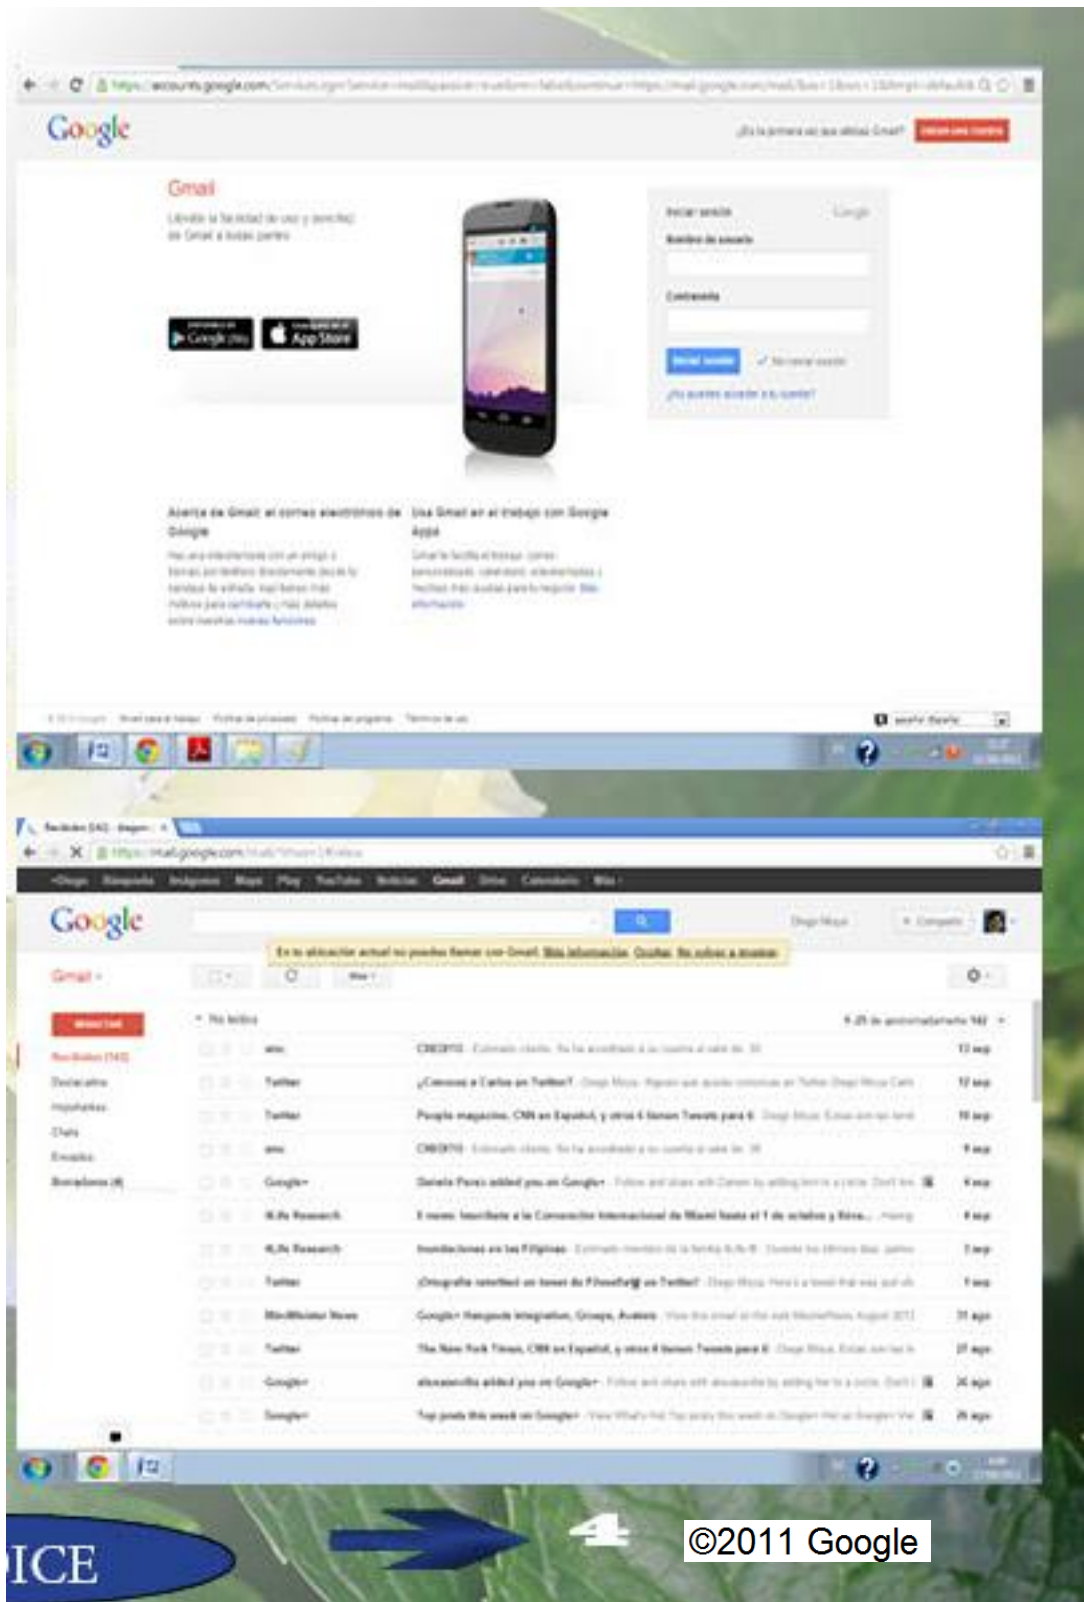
https://accounts.google.com/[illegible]

Google

¿Es la primera vez que utilizas Gmail? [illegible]

Gmail

Llévate la facilidad de uso y sencillez de Gmail a todas partes

Google play

App Store

Iniciar sesión Google

Nombre de usuario

Contraseña

Iniciar sesión

No cerrar sesión

¿No puedes acceder a tu cuenta?

Acerca de Gmail: el correo electrónico de Google

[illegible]

Usa Gmail en el trabajo con Google Apps

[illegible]

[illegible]

Recibidos (343) - diego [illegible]

https://mail.google.com/mail/?shva=1#inbox

+Diego Búsqueda Imágenes Maps Play YouTube Noticias Gmail Drive Calendario Más

Google

Diego Moya

+ Compartir

En la ubicación actual no puedes llamar con Gmail. Más información Ocultar No volver a mostrar

Gmail

Más

Redactar

Recibidos (343)

Destacados

Importantes

Chats

Enviados

Borradores (4)

No leídos

1–25 de aproximadamente 162

| | | | |
|---|---|---|---|
| | emc | CREDITO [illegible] | 13 ago |
| | Twitter | ¿Conoces a Carlos en Twitter? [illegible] | 12 ago |
| | Twitter | People magazine, CNN en Español, y otros 4 tienen Tweets para ti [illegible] | 10 ago |
| | emc | CREDITO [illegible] | 9 ago |
| | Google+ | Daniela Perez added you on Google+ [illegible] | 6 ago |
| | ALife Research | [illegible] | 4 ago |
| | ALife Research | Invitaciones en las Filipinas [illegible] | 2 ago |
| | Twitter | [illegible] en Twitter? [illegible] | 1 ago |
| | MacMinister News | Google+ Hangouts integration, Groups, Avatars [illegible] | 31 ago |
| | Twitter | The New York Times, CNN en Español, y otros 4 tienen Tweets para ti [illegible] | 27 ago |
| | Google+ | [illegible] added you on Google+ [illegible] | 26 ago |
| | Google+ | Top posts this week on Google+ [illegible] | 26 ago |

ICE

4

©2011 Google